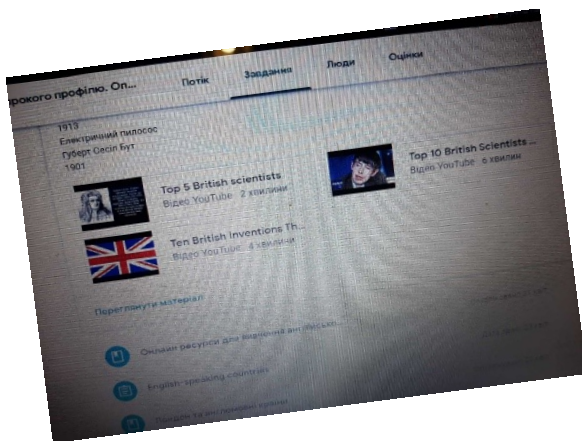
широкого профілю. Оп...

Потік

Завдання

Люди

Оцінки

1913
Електричний пилосос
Губерт Сесіл Бут
1901

Top 5 British scientists
Відео YouTube 2 хвилини

Ten British Inventions Th...
Відео YouTube 4 хвилини

Top 10 British Scientists ...
Відео YouTube 6 хвилин

Переглянути матеріал

Онлайн ресурси для вивчення англійської...

English-speaking countries

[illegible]